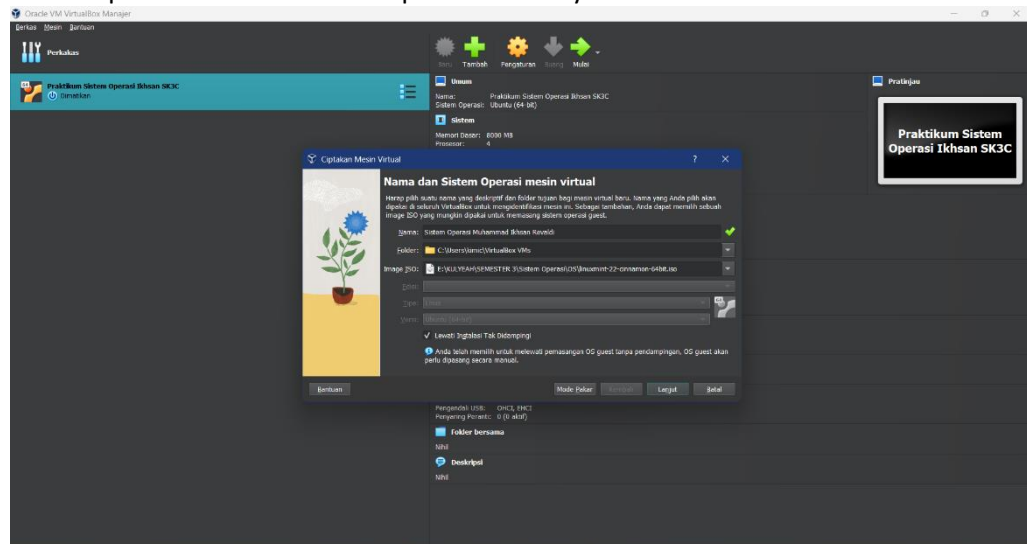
Oracle VM VirtualBox Manager

Berkas Mesin Bantuan

Perkakas

Baru Tambah Pengaturan Buang Mulai

Praktikum Sistem Operasi Ikhsan SK3C
Dimatikan

Umum
Nama: Praktikum Sistem Operasi Ikhsan SK3C
Sistem Operasi: Ubuntu (64-bit)

Sistem
Memori Dasar: 8030 MB
Prosesor: 4

Pratinjau

Praktikum Sistem Operasi Ikhsan SK3C

Ciptakan Mesin Virtual

Nama dan Sistem Operasi mesin virtual

Harap pilih suatu nama yang deskriptif dan folder tujuan bagi mesin virtual baru. Nama yang Anda pilih akan dipakai di seluruh VirtualBox untuk mengidentifikasi mesin ini. Sebagai tambahan, Anda dapat memilih sebuah image ISO yang mungkin dipakai untuk memasang sistem operasi guest.

Nama: Sistem Operasi Muhammad Ikhsan Ravaldi
Folder: C:\Users\ismic\VirtualBox VMs
Image ISO: E:\KULYEAH\SEMESTER 3\Sistem Operasi\OS\linuxmint-22-cinnamon-64bit.iso
Edisi:
Tipe: Linux
Versi: Ubuntu (64-bit)

✓ Lewati Instalasi Tak Didampingi

Anda telah memilih untuk melewati pemasangan OS guest tanpa pendampingan, OS guest akan perlu dipasang secara manual.

Bantuan
Mode Pakar Kembali Lanjut Batal

Pengendali USB: OHCI, EHCI
Penyaring Peranti: 0 (0 aktif)

Folder bersama
Nihil

Deskripsi
Nihil